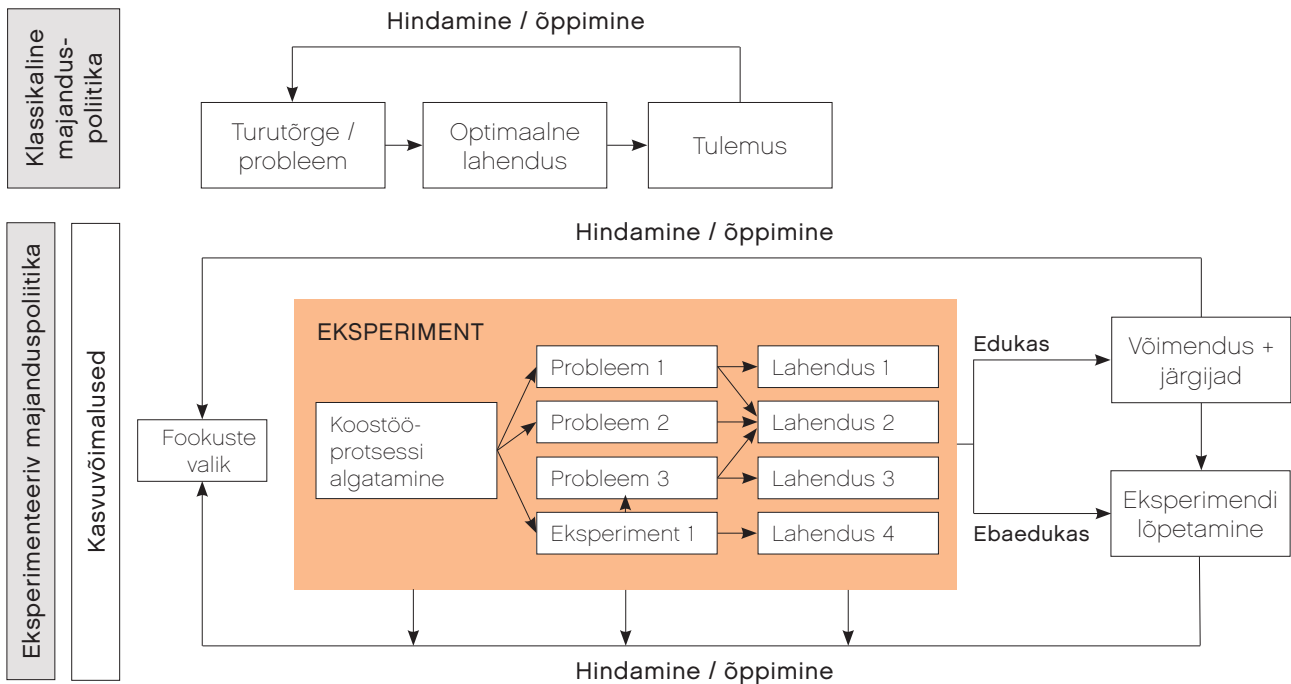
Klassikaline majanduspoliitika

Hindamine / õppimine

Turutõrge / probleem

Optimaalne lahendus

Tulemus

Eksperimenteeriv majanduspoliitika

Kasvuvõimalused

Hindamine / õppimine

EKSPERIMENT

Fookuste valik

Koostööprotsessi algatamine

Probleem 1

Probleem 2

Probleem 3

Eksperiment 1

Lahendus 1

Lahendus 2

Lahendus 3

Lahendus 4

Edukas

Ebaedukas

Võimendus + järgijad

Eksperimendi lõpetamine

Hindamine / õppimine